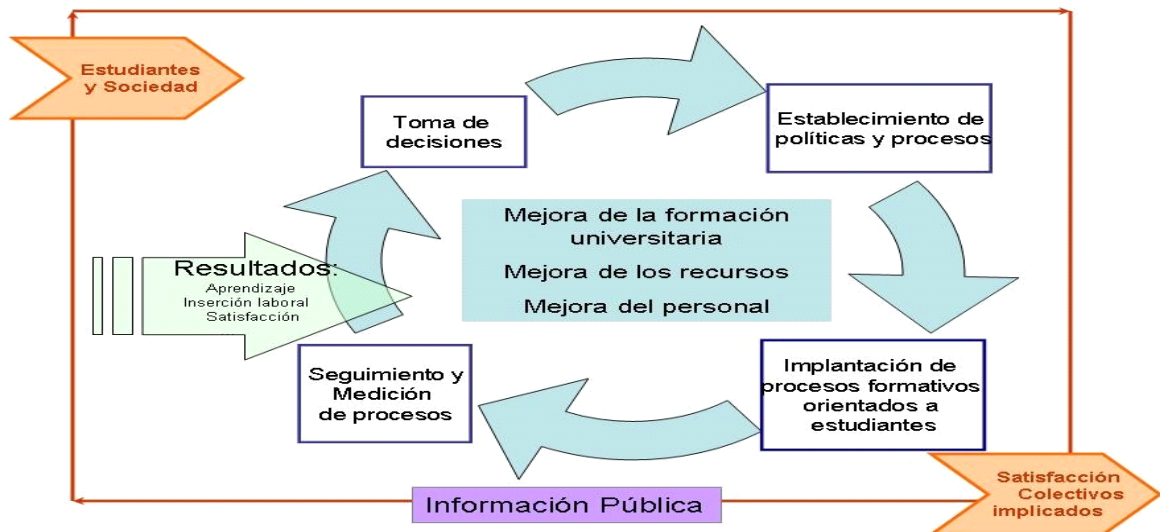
Estudiantes y Sociedad

Toma de decisiones

Establecimiento de políticas y procesos

Mejora de la formación universitaria

Mejora de los recursos

Mejora del personal

Resultados:
Aprendizaje
Inserción laboral
Satisfacción

Seguimiento y Medición de procesos

Implantación de procesos formativos orientados a estudiantes

Información Pública

Satisfacción Colectivos implicados